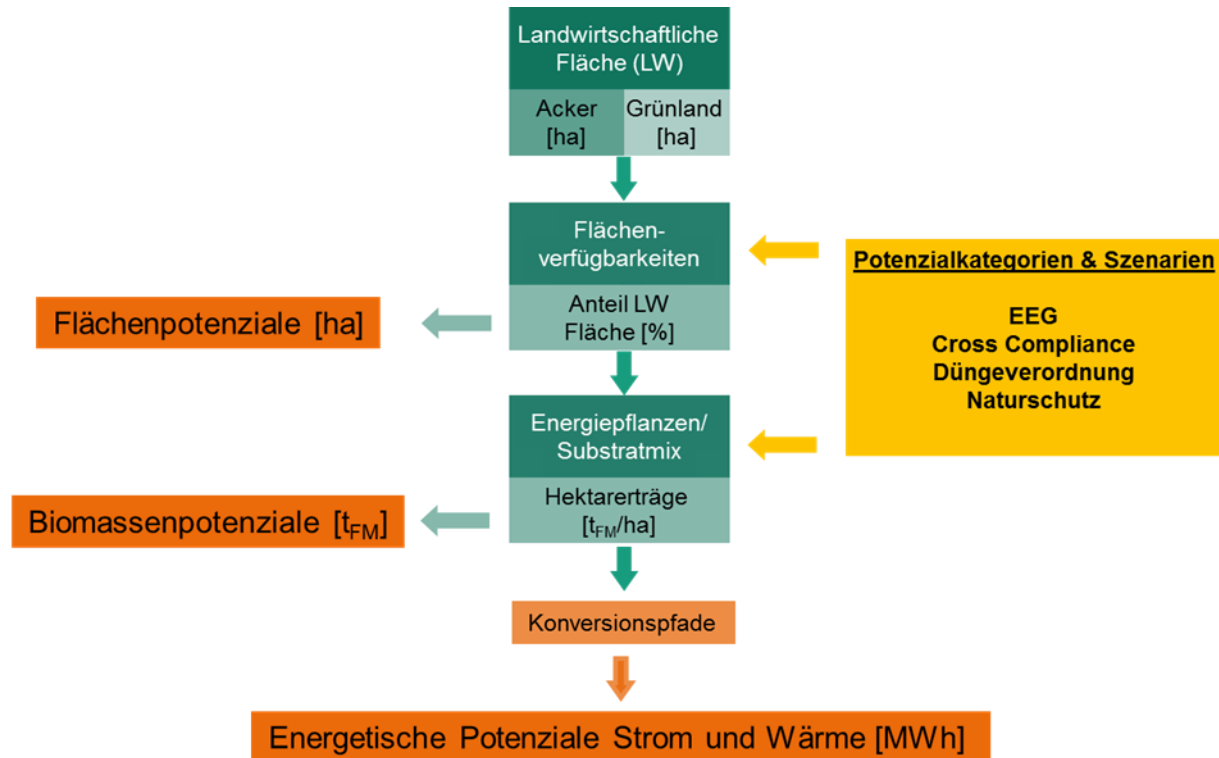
Landwirtschaftliche Fläche (LW)

Acker [ha]

Grünland [ha]

Flächenverfügbarkeiten

Anteil LW Fläche [%]

Potenzialkategorien & Szenarien

EEG
Cross Compliance
Düngeverordnung
Naturschutz

Flächenpotenziale [ha]

Energiepflanzen/ Substratmix

Hektarerträge [$t_{FM}$/ha]

Biomassenpotenziale [$t_{FM}$]

Konversionspfade

Energetische Potenziale Strom und Wärme [MWh]